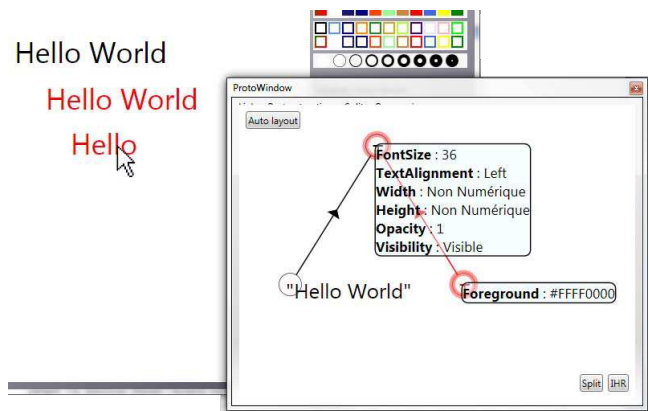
Hello World

Hello World

Hello

ProtoWindow

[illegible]

Auto layout

FontSize : 36
TextAlignment : Left
Width : Non Numérique
Height : Non Numérique
Opacity : 1
Visibility : Visible

"Hello World"

Foreground : #FFFF0000

Split IHR